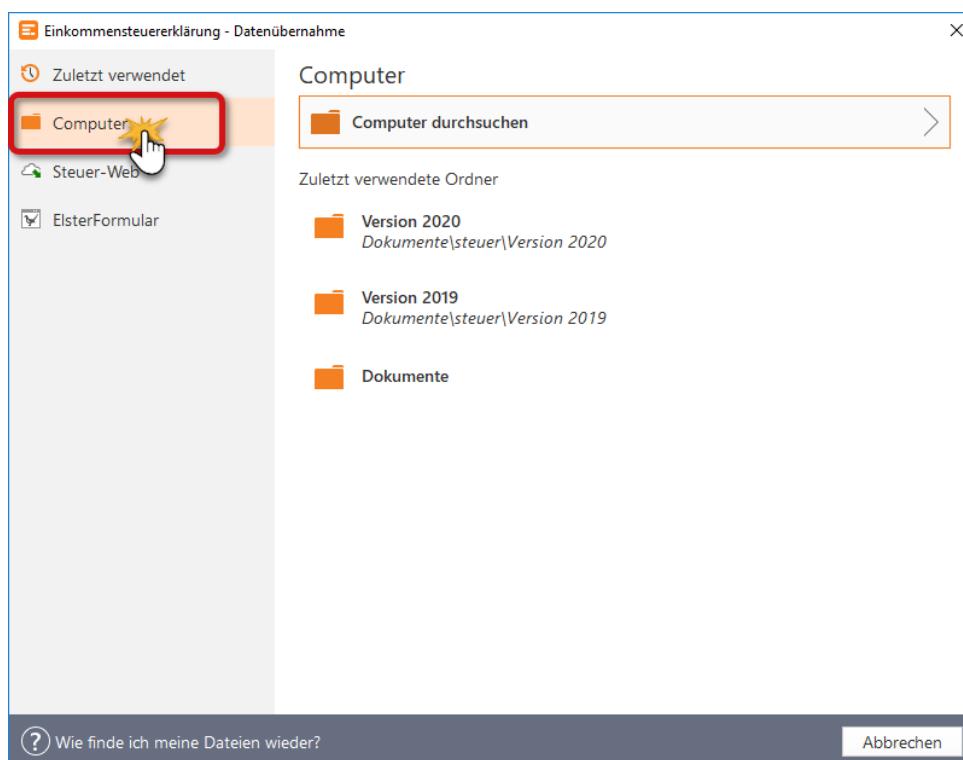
Einkommensteuererklärung - Datenübernahme

Zuletzt verwendet

Computer

Steuer-Web

ElsterFormular

Computer

Computer durchsuchen

Zuletzt verwendete Ordner

Version 2020
Dokumente\steuer\Version 2020

Version 2019
Dokumente\steuer\Version 2019

Dokumente

? Wie finde ich meine Dateien wieder?

Abbrechen